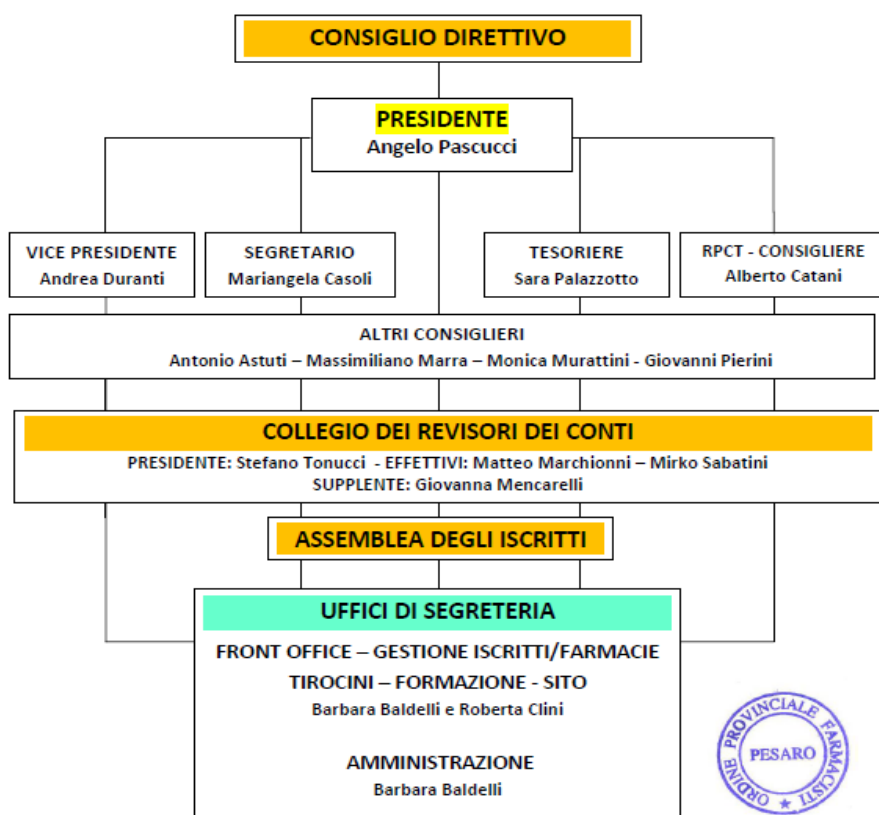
CONSIGLIO DIRETTIVO

PRESIDENTE
Angelo Pascucci

VICE PRESIDENTE
Andrea Duranti

SEGRETARIO
Mariangela Casoli

TESORIERE
Sara Palazzotto

RPCT - CONSIGLIERE
Alberto Catani

ALTRI CONSIGLIERI
Antonio Astuti – Massimiliano Marra – Monica Murattini - Giovanni Pierini

COLLEGIO DEI REVISORI DEI CONTI
PRESIDENTE: Stefano Tonucci - EFFETTIVI: Matteo Marchionni – Mirko Sabatini
SUPPLENTE: Giovanna Mencarelli

ASSEMBLEA DEGLI ISCRITTI

UFFICI DI SEGRETERIA
FRONT OFFICE – GESTIONE ISCRITTI/FARMACIE
TIROCINI – FORMAZIONE - SITO
Barbara Baldelli e Roberta Clini

AMMINISTRAZIONE
Barbara Baldelli

ORDINE PROVINCIALE FARMACISTI
PESARO